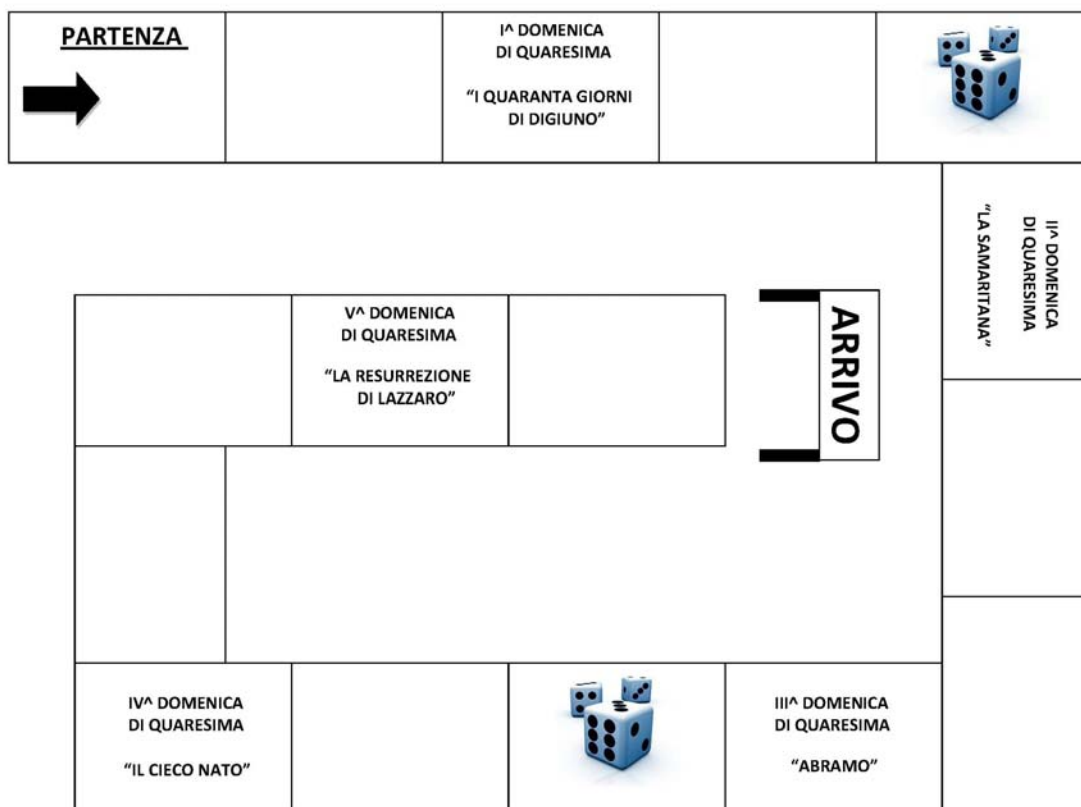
PARTENZA

I^ DOMENICA
DI QUARESIMA

"I QUARANTA GIORNI
DI DIGIUNO"

II^ DOMENICA
DI QUARESIMA

"LA SAMARITANA"

V^ DOMENICA
DI QUARESIMA

"LA RESURREZIONE
DI LAZZARO"

ARRIVO

IV^ DOMENICA
DI QUARESIMA

"IL CIECO NATO"

III^ DOMENICA
DI QUARESIMA

"ABRAMO"